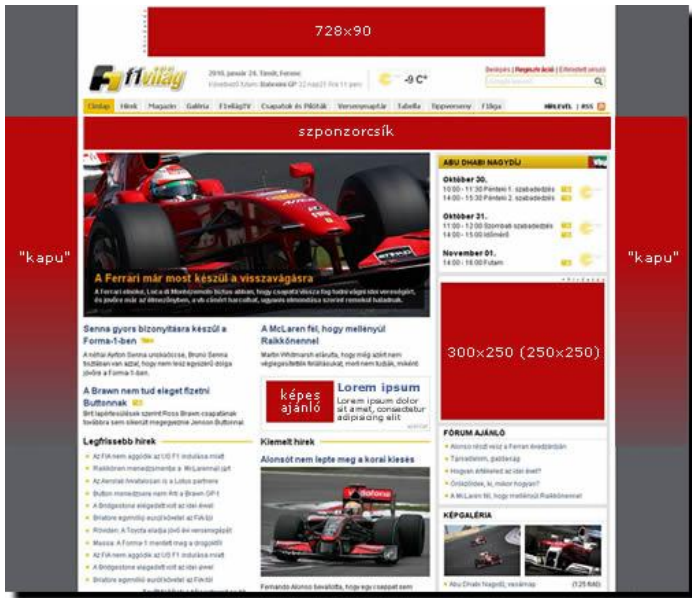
728x90

f1világ

2010. január 24. Tímót, Ferenc

Következő futam: Bahrein GP 32 nap 21 óra 11 perc

-9 C°

Belépés | Regisztrációó | Elfelejtett jelszó

Címlap | Hírek | Magazin | Galéria | F1világTV | Csapatok és Pilóták | Versenynaptár | Tabella | Tippverseny | F1liga

HÍRLEVÉL | RSS

szponzorcsík

"kapu"

"kapu"

ABU DHABI NAGYDÍJ

Október 30.
10:00 - 11:30 Pénteki 1. szabadedzés
14:00 - 15:30 Pénteki 2. szabadedzés

Október 31.
11:00 - 12:00 Szombati szabadedzés
14:00 - 15:00 Időmérő

November 01.
14:00 - 16:00 Futam

A Ferrari már most készül a visszavágásra

Senna gyors bizonyításra készül a Forma-1-ben

A McLaren fel, hogy mellényúl Räikkönennel

A Brawn nem tud eleget fizetni Buttonnak

300x250 (250x250)

képes ajánló

Lorem ipsum

Lorem ipsum dolor sit amet, consectetur adipiscing elit

Legfrissebb hírek

Kiemelt hírek

Alonsót nem lepte meg a korai kiesés

FÓRUM AJÁNLÓ

KÉPGALÉRIA